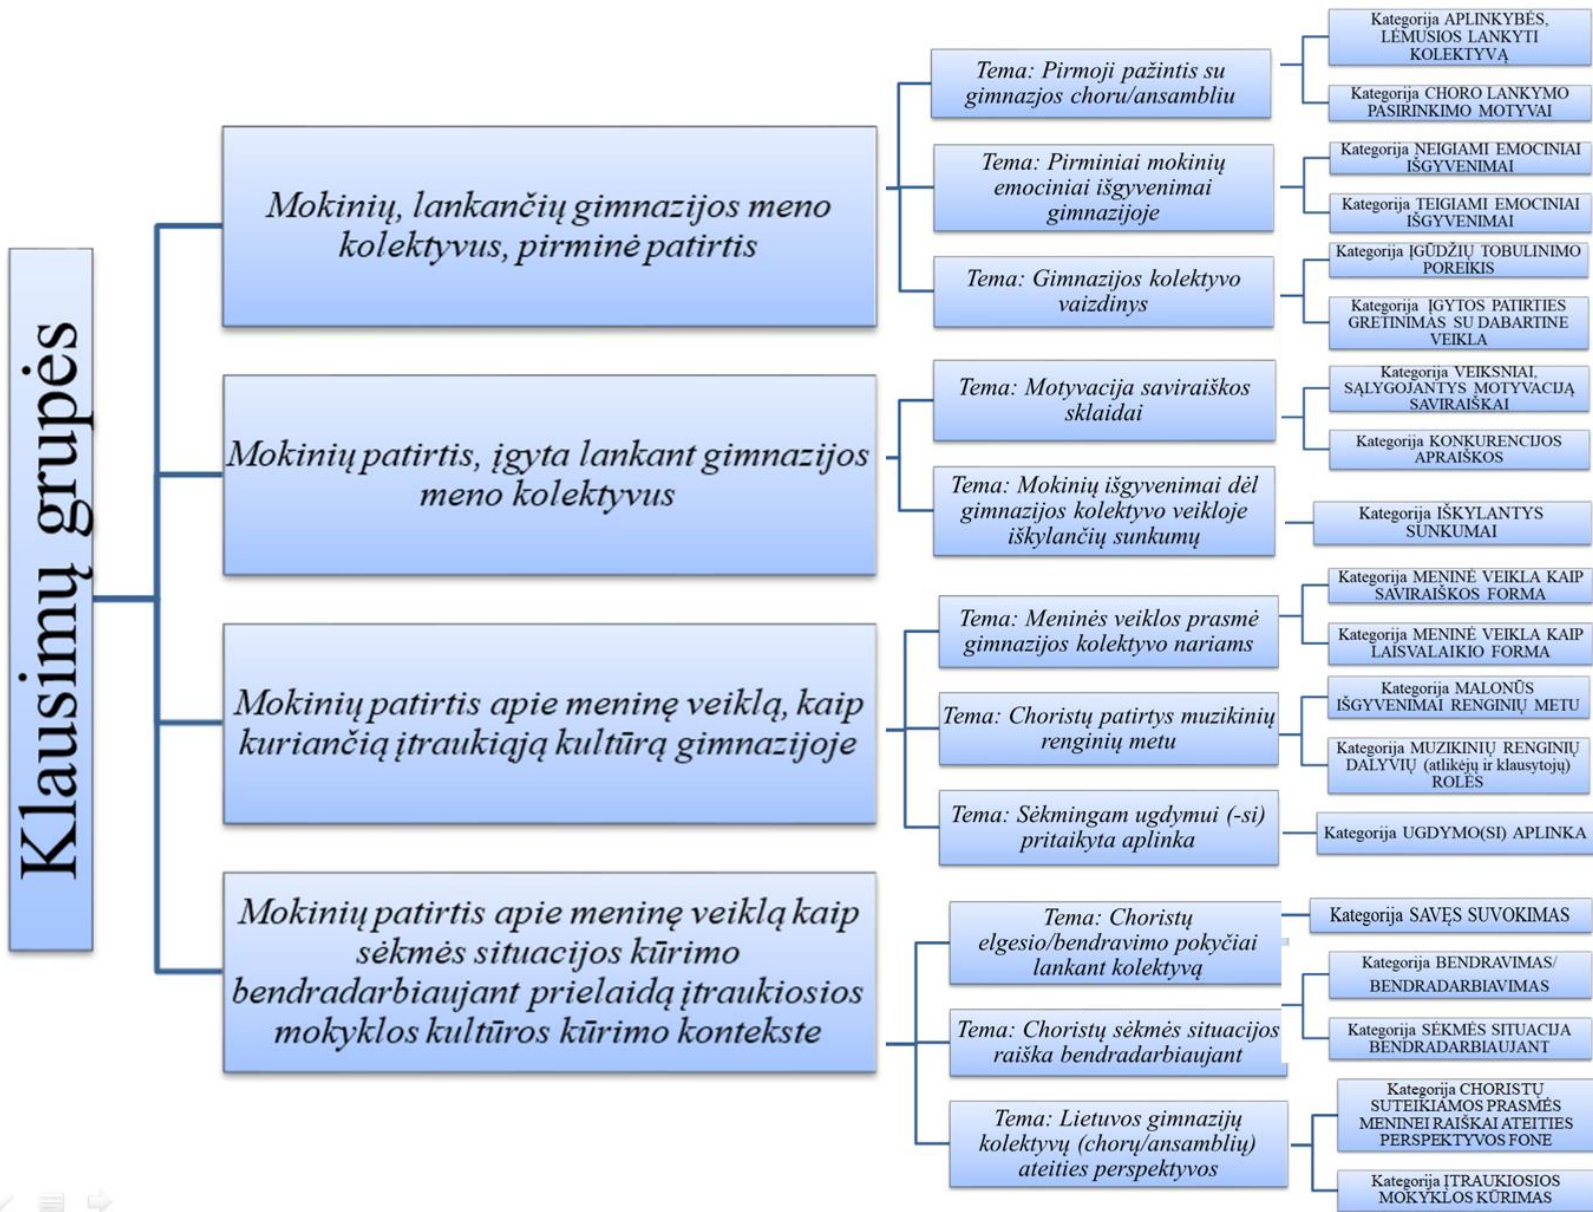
Klausimų grupės

Mokinių, lankančių gimnazijos meno kolektyvus, pirminė patirtis

Tema: Pirmoji pažintis su gimnazijos choru/ansambliu

Kategorija APLINKYBĖS, LĖMUSIOS LANKYTI KOLEKTYVĄ

Kategorija CHORO LANKYMO PASIRINKIMO MOTYVAI

Tema: Pirminiai mokinių emociniai išgyvenimai gimnazijoje

Kategorija NEIGIAMI EMOCINIAI IŠGYVENIMAI

Kategorija TEIGIAMI EMOCINIAI IŠGYVENIMAI

Tema: Gimnazijos kolektyvo vaizdinys

Kategorija ĮGŪDŽIŲ TOBULINIMO POREIKIS

Kategorija ĮGYTOS PATIRTIES GRETINIMAS SU DABARTINE VEIKLA

Mokinių patirtis, įgyta lankant gimnazijos meno kolektyvus

Tema: Motyvacija saviraiškos sklaidai

Kategorija VEIKSNIAI, SĄLYGOJANTYS MOTYVACIJĄ SAVIRAIŠKAI

Kategorija KONKURENCIJOS APRAIŠKOS

Tema: Mokinių išgyvenimai dėl gimnazijos kolektyvo veikloje iškylančių sunkumų

Kategorija IŠKYLANTYS SUNKUMAI

Mokinių patirtis apie meninę veiklą, kaip kuriančią įtraukiąją kultūrą gimnazijoje

Tema: Meninės veiklos prasmė gimnazijos kolektyvo nariams

Kategorija MENINĖ VEIKLA KAIP SAVIRAIŠKOS FORMA

Kategorija MENINĖ VEIKLA KAIP LAISVALAIKIO FORMA

Tema: Choristų patirtys muzikinių renginių metu

Kategorija MALONŪS IŠGYVENIMAI RENGINIŲ METU

Kategorija MUZIKINIŲ RENGINIŲ DALYVIŲ (atlikėjų ir klausytojų) ROLĖS

Tema: Sėkmingam ugdymui (-si) pritaikyta aplinka

Kategorija UGDYMO(SI) APLINKA

Mokinių patirtis apie meninę veiklą kaip sėkmės situacijos kūrimo bendradarbiaujant prielaidą įtraukiosios mokyklos kultūros kūrimo kontekste

Tema: Choristų elgesio/bendravimo pokyčiai lankant kolektyvą

Kategorija SAVĘS SUVOKIMAS

Kategorija BENDRAVIMAS/ BENDRADARBIAVIMAS

Tema: Choristų sėkmės situacijos raiška bendradarbiaujant

Kategorija SĖKMĖS SITUACIJA BENDRADARBIAUJANT

Tema: Lietuvos gimnazijų kolektyvų (chorų/ansamblių) ateities perspektyvos

Kategorija CHORISTŲ SUTEIKIAMOS PRASMĖS MENINEI RAIŠKAI ATEITIES PERSPEKTYVOS FONE

Kategorija ĮTRAUKIOSIOS MOKYKLOS KŪRIMAS